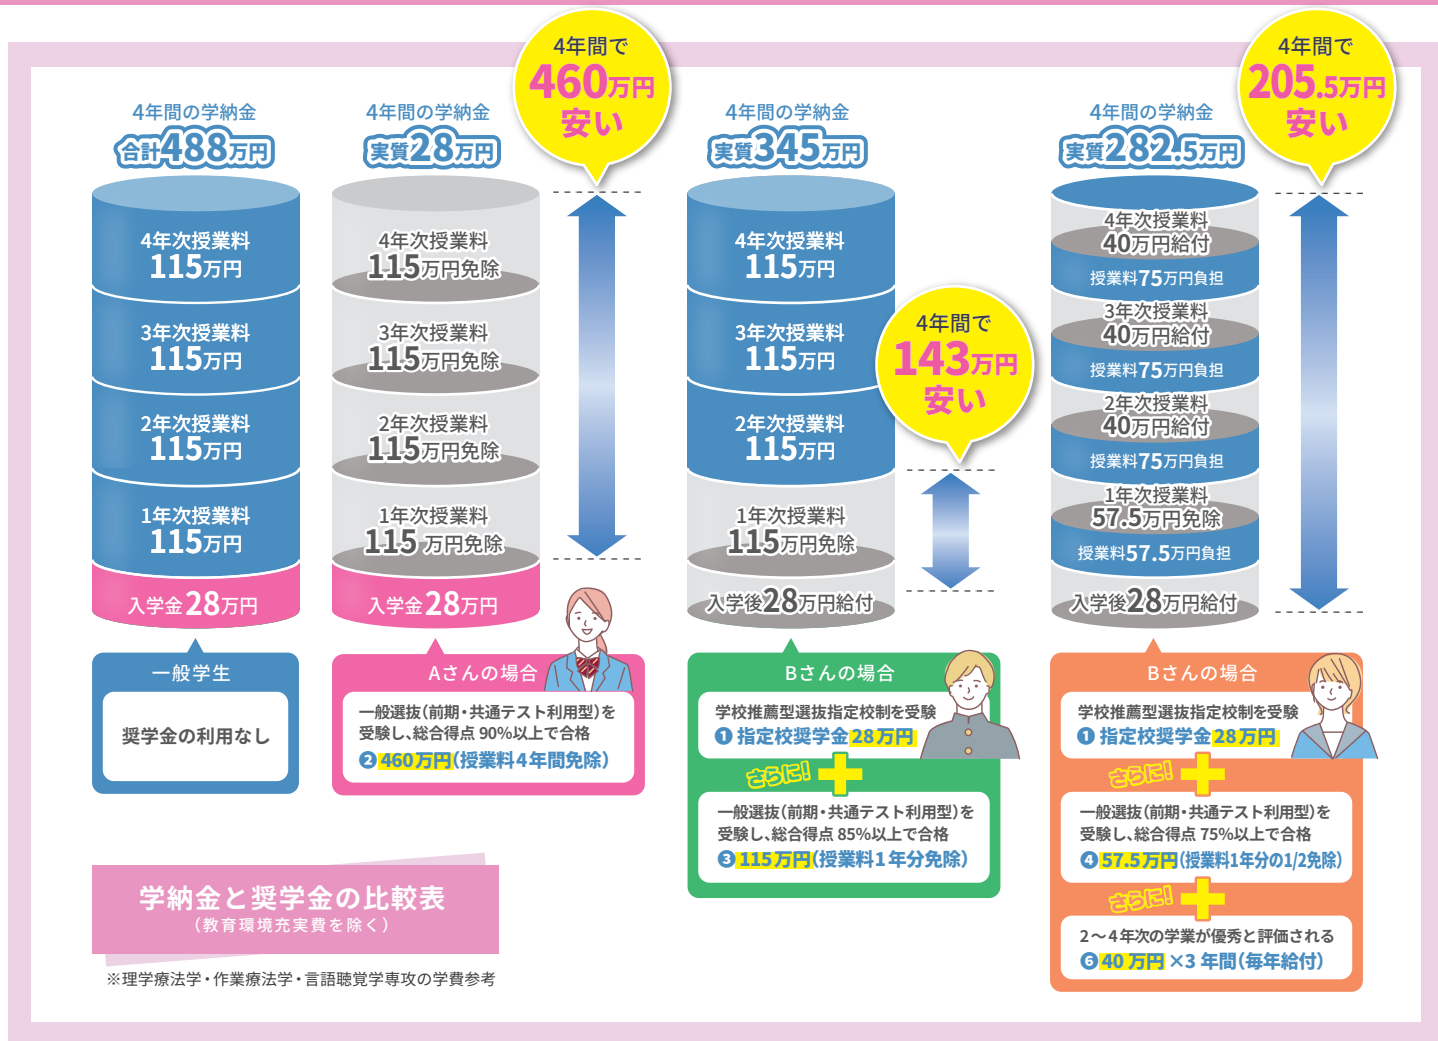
4年間の学納金
合計488万円

4年次授業料
115万円

3年次授業料
115万円

2年次授業料
115万円

1年次授業料
115万円

入学金28万円

一般学生

奨学金の利用なし

4年間の学納金
実質28万円

4年次授業料
115万円免除

3年次授業料
115万円免除

2年次授業料
115万円免除

1年次授業料
115 万円免除

入学金28万円

4年間で
460万円
安い

Aさんの場合

一般選抜（前期・共通テスト利用型）を受験し、総合得点 90%以上で合格
❷ 460万円（授業料4年間免除）

4年間の学納金
実質345万円

4年次授業料
115万円

3年次授業料
115万円

2年次授業料
115万円

1年次授業料
115万円免除

入学後28万円給付

4年間で
143万円
安い

Bさんの場合

学校推薦型選抜指定校制を受験
❶ 指定校奨学金 28万円

さらに!

一般選抜（前期・共通テスト利用型）を受験し、総合得点 85%以上で合格
❸ 115万円（授業料1年分免除）

4年間の学納金
実質282.5万円

4年次授業料
40万円給付
授業料75万円負担

3年次授業料
40万円給付
授業料75万円負担

2年次授業料
40万円給付
授業料75万円負担

1年次授業料
57.5万円免除
授業料57.5万円負担

入学後28万円給付

4年間で
205.5万円
安い

Bさんの場合

学校推薦型選抜指定校制を受験
❶ 指定校奨学金 28万円

さらに!

一般選抜（前期・共通テスト利用型）を受験し、総合得点 75%以上で合格
❹ 57.5万円（授業料1年分の1/2免除）

さらに!

2～4年次の学業が優秀と評価される
❺ 40 万円 ×3 年間（毎年給付）

学納金と奨学金の比較表
（教育環境充実費を除く）

※理学療法学・作業療法学・言語聴覚学専攻の学費参考